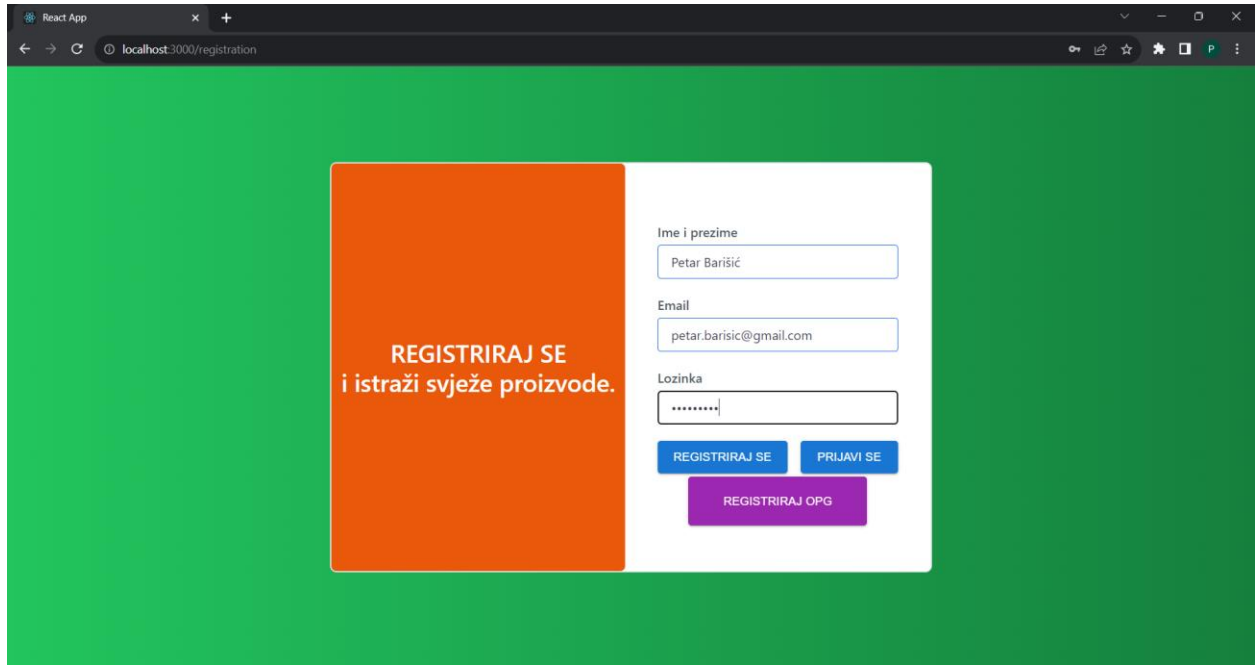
React App

localhost:3000/registration

P

REGISTRIRAJ SE
i istraži svježe proizvode.

Ime i prezime

Petar Barišić

Email

petar.barisic@gmail.com

Lozinka

•••••••••

REGISTRIRAJ SE

PRIJAVI SE

REGISTRIRAJ OPG